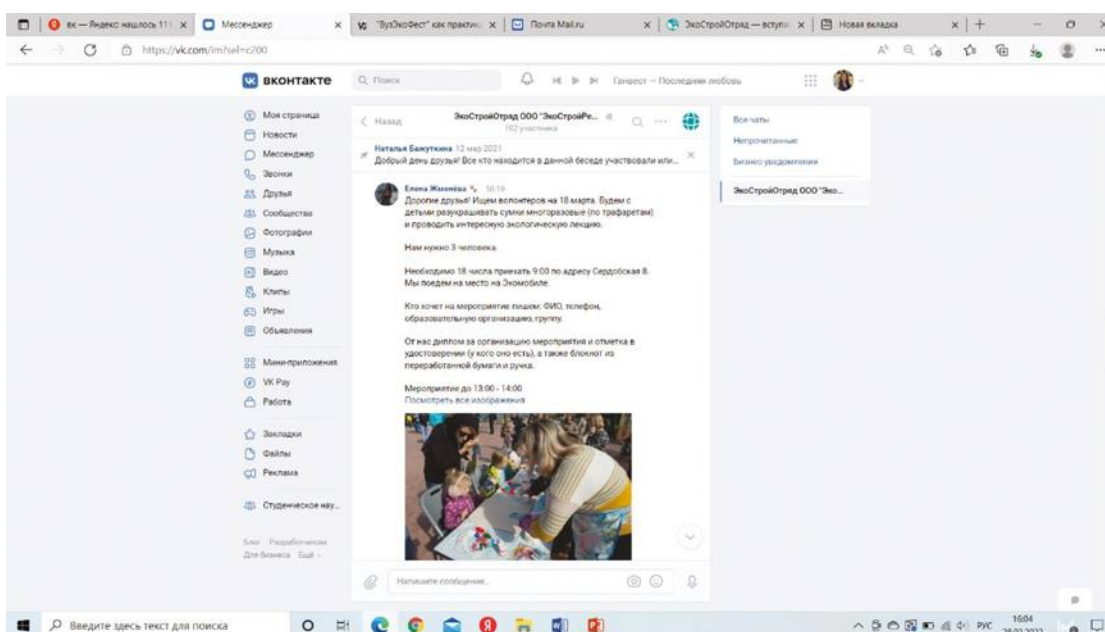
вк — Яндекс нашлось 11 | Мессенджер | "ВузЭкоФест" как практич | Почта Mail.ru | ЭкоСтройОтряд — вступи | Новая вкладка

https://vk.com/im?sel=c200

вконтакте Поиск Гансвест — Последняя любовь

Моя страница
Новости
Мессенджер
Звонки
Друзья
Сообщества
Фотографии
Музыка
Видео
Клипы
Игры
Объявления
Мини-приложения
VK Pay
Работа
Закладки
Файлы
Реклама
Студенческое нау...

Блог Разработчикам Для бизнеса Ещё

Назад ЭкоСтройОтряд ООО "ЭкоСтройРе... 102 участника

Наталья Бажуткина 12 мар 2021
Добрый день друзья! Все кто находится в данной беседе участвовали или...

Елена Жаменёва 10:19
Дорогие друзья! Ищем волонтеров на 18 марта. Будем с детьми разукрашивать сумки многоразовые (по трафаретам) и проводить интересную экологическую лекцию.

Нам нужно 3 человека.

Необходимо 18 числа приехать 9:00 по адресу Сердобская 8. Мы поедем на место на Экомобиле.

Кто хочет на мероприятие пишем: ФИО, телефон, образовательную организацию, группу.

От нас диплом за организацию мероприятия и отметка в удостоверении (у кого оно есть), а также блокнот из переработанной бумаги и ручка.

Мероприятие до 13:00 - 14:00
Посмотреть все изображения

Напишите сообщение...

Все чаты
Непрочитанные
Бизнес-уведомления
ЭкоСтройОтряд ООО "Эко...

Введите здесь текст для поиска
РУС 16:04 28.02.2022